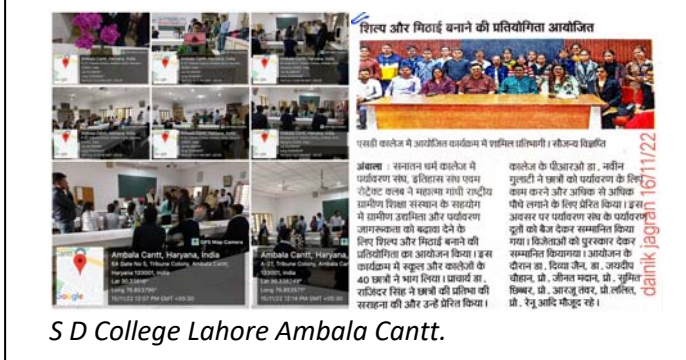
शिल्प और मिठाई बनाने की प्रतियोगिता आयोजित

एसडी कालेज में आयोजित कार्यक्रम में शामिल प्रतिभागी। सौजन्य विज्ञप्ति

अंबाला : सनातन धर्म कालेज में पर्यावरण संघ, इतिहास संघ एवम रोटेक्ट क्लब ने महात्मा गांधी राष्ट्रीय ग्रामीण शिक्षा संस्थान के सहयोग से ग्रामीण उद्यमिता और पर्यावरण जागरूकता को बढ़ावा देने के लिए शिल्प और मिठाई बनाने की प्रतियोगिता का आयोजन किया। इस कार्यक्रम में स्कूल और कालेजों के 40 छात्रों ने भाग लिया। प्राचार्य डा. राजिंदर सिंह ने छात्रों की प्रतिभा की सराहना की और उन्हें प्रेरित किया। कालेज के पीआरओ डा. नवीन गुलाटी ने छात्रों को पर्यावरण के लिए काम करने और अधिक से अधिक पौधे लगाने के लिए प्रेरित किया। इस अवसर पर पर्यावरण संघ के पर्यावरण दूतों को बैज देकर सम्मानित किया गया। विजेताओं को पुरस्कार देकर सम्मानित कियागया। आयोजन के दौरान डा. दिव्या जैन, डा. जयदीप चौहान, प्रो. जीनत मदान, प्रो. सुमित छिब्बर, प्रो. आरजू तंवर, प्रो.ललित, प्रो. रेनू आदि मौजूद रहे।

dainik jagran 16/11/22

Ambala Cantt, Haryana, India

Ambala Cantt, Haryana, India

Ambala Cantt, Haryana, India

Ambala Cantt, Haryana, India

GPS Map Camera

Ambala Cantt, Haryana, India
8A Date No 5, Tribune Colony, Ambala Cantt, Haryana 133001, India
Lat 30.33848°
Long 76.833795°
16/11/22 12:57 PM GMT +05:30

Ambala Cantt, Haryana, India
A-37, Tribune Colony, Ambala Cantt, Haryana 133001, India
Lat 30.338249°
Long 76.83357°
16/11/22 12:14 PM GMT +05:30

Google

S D College Lahore Ambala Cantt.